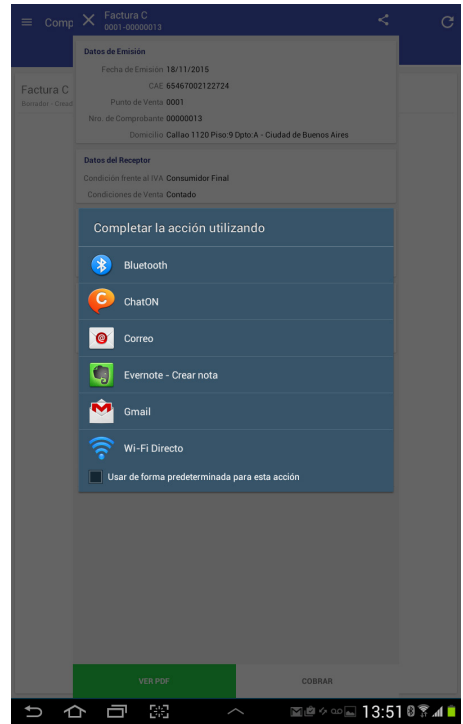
Comp

Factura C
0001-00000013

Datos de Emisión

Fecha de Emisión 18/11/2015

CAE 65467002122724

Punto de Venta 0001

Nro. de Comprobante 00000013

Domicilio Callao 1120 Piso:9 Dpto:A - Ciudad de Buenos Aires

Factura C
Borrador - Ciud

Datos del Receptor

Condición frente al IVA Consumidor Final

Condiciones de Venta Contado

Completar la acción utilizando

Bluetooth

ChatON

Correo

Evernote - Crear nota

Gmail

Wi-Fi Directo

Usar de forma predeterminada para esta acción

VER PDF

COBRAR

13:51